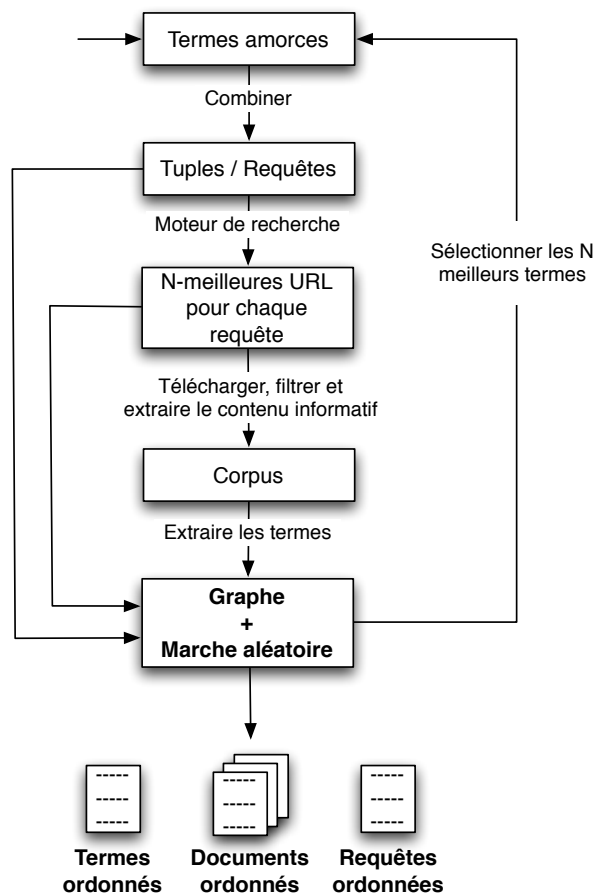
Termes amorces

Combiner

Tuples / Requêtes

Moteur de recherche

N-meilleures URL pour chaque requête

Télécharger, filtrer et extraire le contenu informatif

Corpus

Extraire les termes

Graphe
+
Marche aléatoire

Sélectionner les N meilleurs termes

-----
-----
-----

-----
-----
-----

-----
-----
-----

Termes ordonnés

Documents ordonnés

Requêtes ordonnées